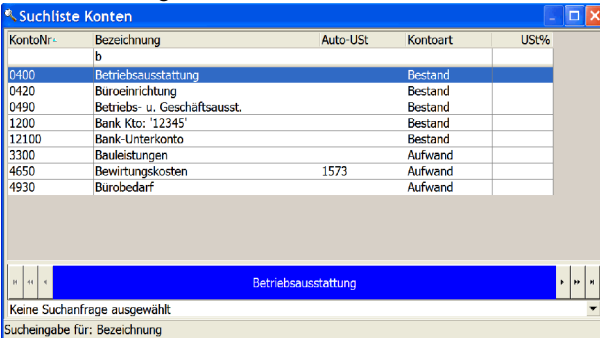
Suchliste Konten

| KontoNr | Bezeichnung | Auto-USt | Kontoart | USt% |
|---|---|---|---|---|
| | b | | | |
| 0400 | Betriebsausstattung | | Bestand | |
| 0420 | Büroeinrichtung | | Bestand | |
| 0490 | Betriebs- u. Geschäftsausst. | | Bestand | |
| 1200 | Bank Kto: '12345' | | Bestand | |
| 12100 | Bank-Unterkonto | | Bestand | |
| 3300 | Bauleistungen | | Aufwand | |
| 4650 | Bewirtungskosten | 1573 | Aufwand | |
| 4930 | Bürobedarf | | Aufwand | |

Betriebsausstattung

Keine Suchanfrage ausgewählt

Sucheingabe für: Bezeichnung